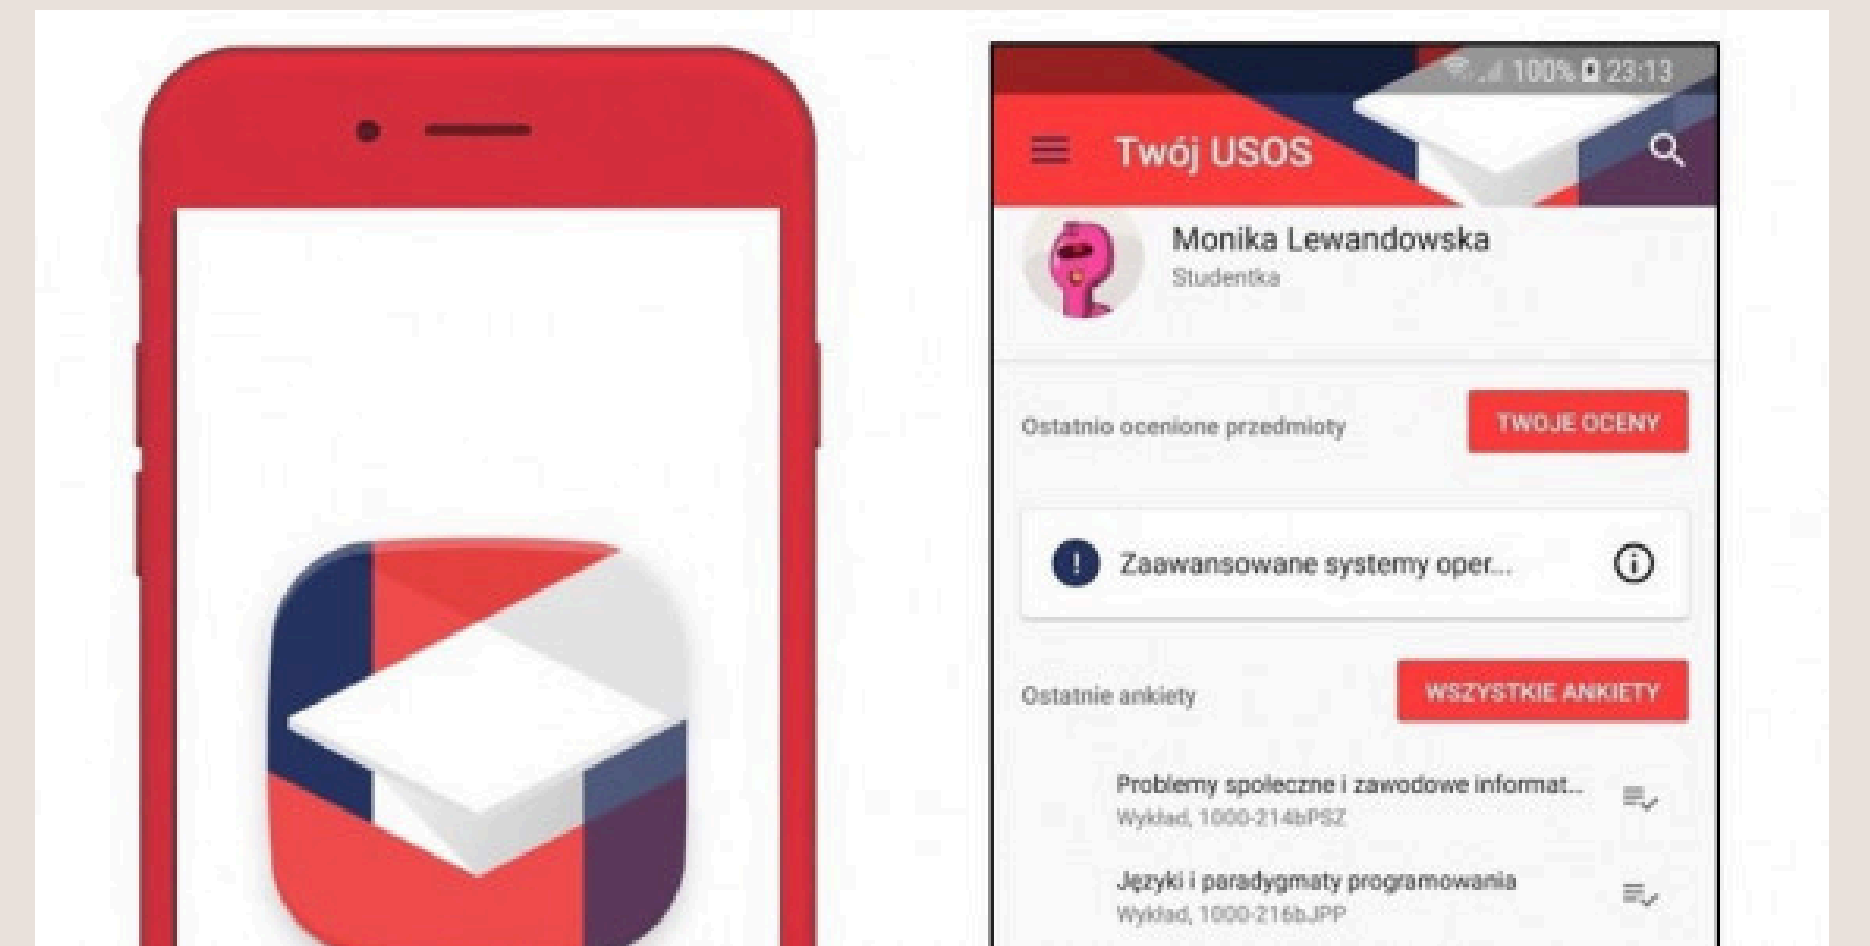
100% 23:13

Twój USOS

Monika Lewandowska
Studentka

Ostatnio ocenione przedmioty

TWOJE OCENY

Zaawansowane systemy oper...

Ostatnie ankiety

WSZYSTKIE ANKIETY

Problemy społeczne i zawodowe informat...
Wykład, 1000-214bPSZ

Języki i paradygmaty programowania
Wykład, 1000-216bJPP